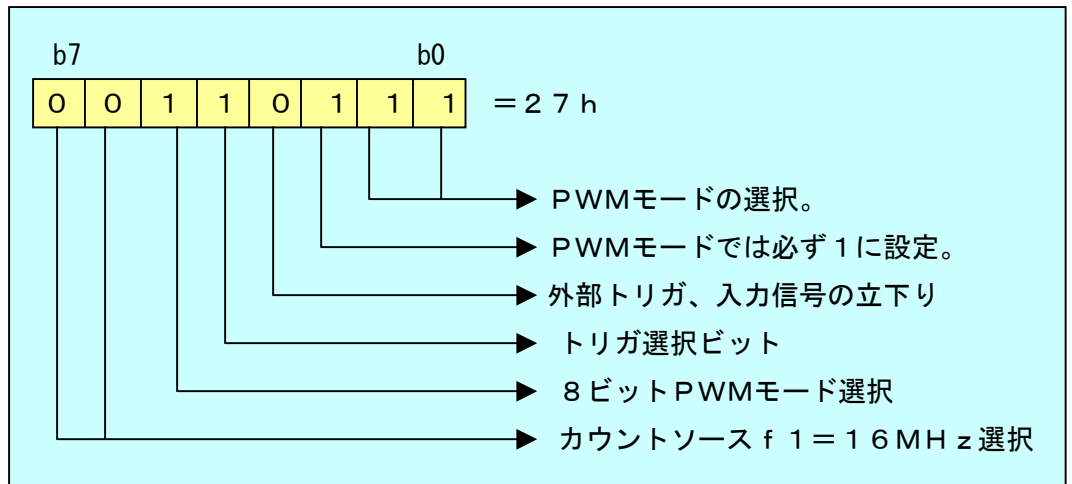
b7 b0

| 0 | 0 | 1 | 1 | 0 | 1 | 1 | 1 |
|---|---|---|---|---|---|---|---|

＝２７ｈ

ＰＷＭモードの選択。

ＰＷＭモードでは必ず１に設定。

外部トリガ、入力信号の立下り

トリガ選択ビット

８ビットＰＷＭモード選択

カウントソース ｆ１＝１６ＭＨｚ選択